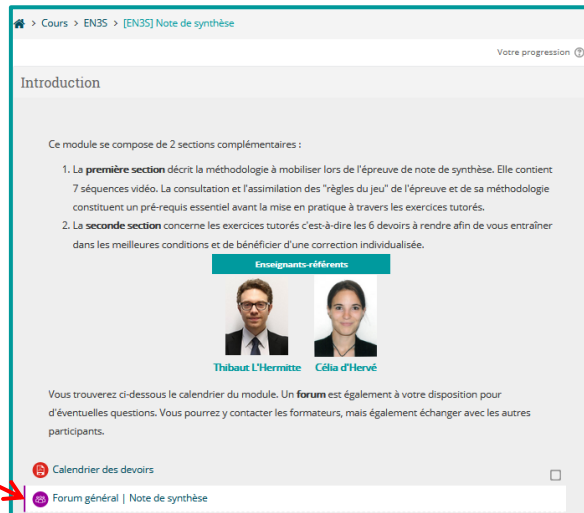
> Cours > EN3S > [EN3S] Note de synthèse

Votre progression ?

Introduction

Ce module se compose de 2 sections complémentaires :

1. La **première section** décrit la méthodologie à mobiliser lors de l'épreuve de note de synthèse. Elle contient 7 séquences vidéo. La consultation et l'assimilation des "règles du jeu" de l'épreuve et de sa méthodologie constituent un pré-requis essentiel avant la mise en pratique à travers les exercices tutorés.
2. La **seconde section** concerne les exercices tutorés c'est-à-dire les 6 devoirs à rendre afin de vous entraîner dans les meilleures conditions et de bénéficier d'une correction individualisée.

Enseignants-référents

Thibaut L'Hermitte

Célia d'Hervé

Vous trouverez ci-dessous le calendrier du module. Un **forum** est également à votre disposition pour d'éventuelles questions. Vous pourrez y contacter les formateurs, mais également échanger avec les autres participants.

Calendrier des devoirs

Forum général | Note de synthèse